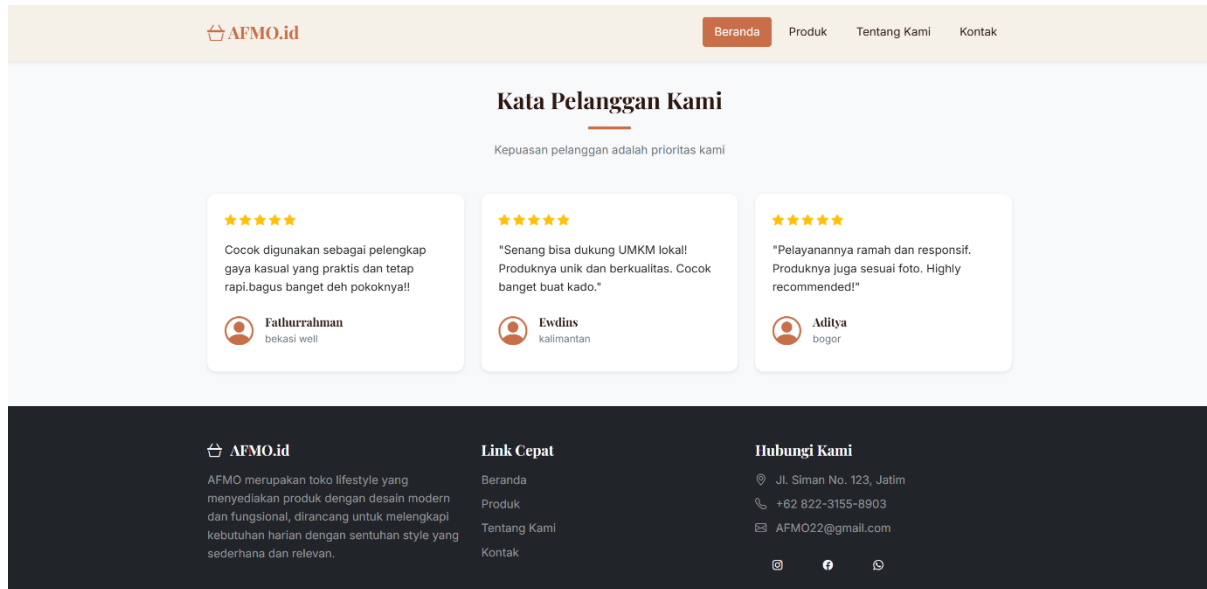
AFMO.id

Beranda Produk Tentang Kami Kontak

Kata Pelanggan Kami

Kepuasan pelanggan adalah prioritas kami

★★★★★

Cocok digunakan sebagai pelengkap gaya kasual yang praktis dan tetap rapi.bagus banget deh pokoknya!!

Fathurrahman
bekasi well

★★★★★

"Senang bisa dukung UMKM lokal! Produknya unik dan berkualitas. Cocok banget buat kado."

Ewdins
kalimantan

★★★★★

"Pelayanannya ramah dan responsif. Produknya juga sesuai foto. Highly recommended!"

Aditya
bogor

AFMO.id

AFMO merupakan toko lifestyle yang menyediakan produk dengan desain modern dan fungsional, dirancang untuk melengkapi kebutuhan harian dengan sentuhan style yang sederhana dan relevan.

Link Cepat

Beranda
Produk
Tentang Kami
Kontak

Hubungi Kami

Jl. Siman No. 123, Jatim
+62 822-3155-8903
AFMO22@gmail.com